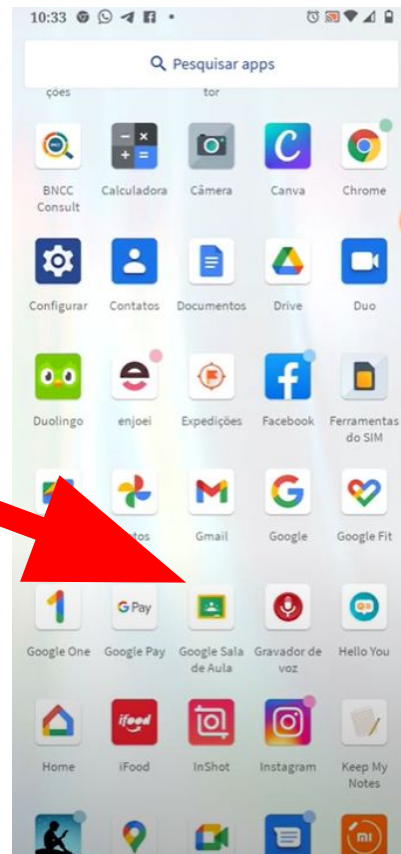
10:33

Pesquisar apps

ções

tor

BNCC Consult

Calculadora

Câmera

Canva

Chrome

Configurar

Contatos

Documentos

Drive

Duo

Duolingo

enjoei

Expedições

Facebook

Ferramentas do SIM

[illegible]tos

Gmail

Google

Google Fit

Google One

G Pay

Google Pay

Google Sala de Aula

Gravador de voz

Hello You

Home

ifood

iFood

InShot

Instagram

Keep My Notes